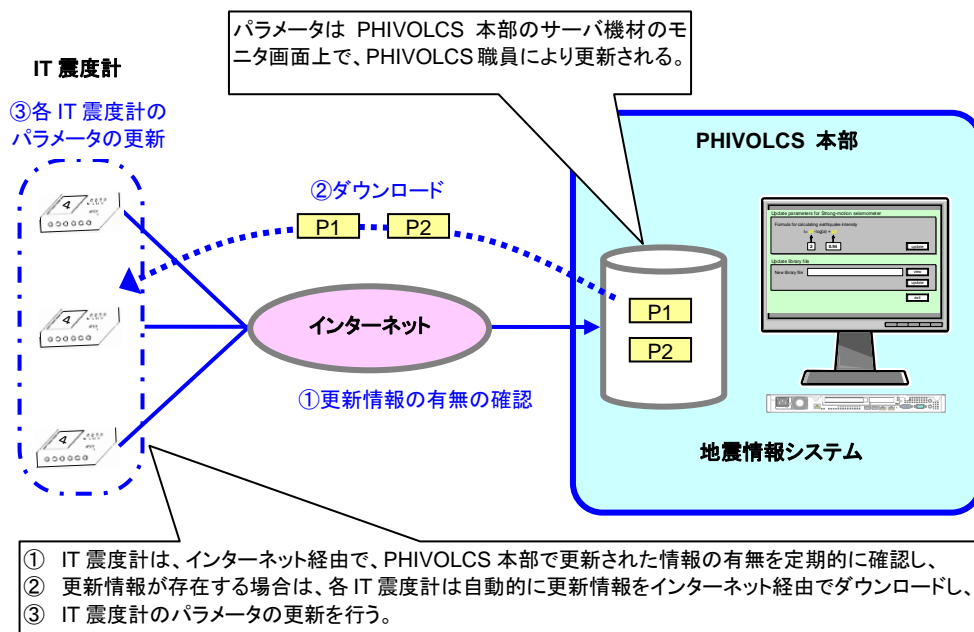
パラメータは PHIVOLCS 本部のサーバ機材のモニタ画面上で、PHIVOLCS 職員により更新される。

IT 震度計

③各 IT 震度計のパラメータの更新

PHIVOLCS 本部

②ダウンロード

P1 P2

Update parameters for Strong-motion seismometer

Formula for calculating earthquake intensity

update

Update library file

New library file

view

update

exit

P1

P2

インターネット

①更新情報の有無の確認

地震情報システム

① IT 震度計は、インターネット経由で、PHIVOLCS 本部で更新された情報の有無を定期的に確認し、
② 更新情報が存在する場合は、各 IT 震度計は自動的に更新情報をインターネット経由でダウンロードし、
③ IT 震度計のパラメータの更新を行う。